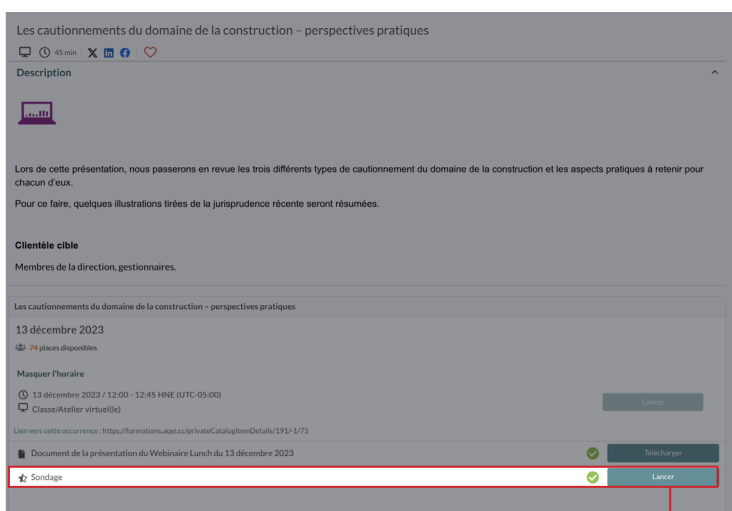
Les cautionnements du domaine de la construction – perspectives pratiques

45 min

Description

Lors de cette présentation, nous passerons en revue les trois différents types de cautionnement du domaine de la construction et les aspects pratiques à retenir pour chacun d'eux.

Pour ce faire, quelques illustrations tirées de la jurisprudence récente seront résumées.

Clientèle cible

Membres de la direction, gestionnaires.

Les cautionnements du domaine de la construction – perspectives pratiques

13 décembre 2023

74 places disponibles

Masquer l'horaire

13 décembre 2023 / 12:00 - 12:45 HNE (UTC-05:00)
Classe/Atelier virtuel(le)

Lancer

Lien vers cette occurrence : https://formations.aqei.cc/privateCatalogItemDetails/191/-1/75

Document de la présentation du Webinaire Lunch du 13 décembre 2023

Télécharger

Sondage

Lancer